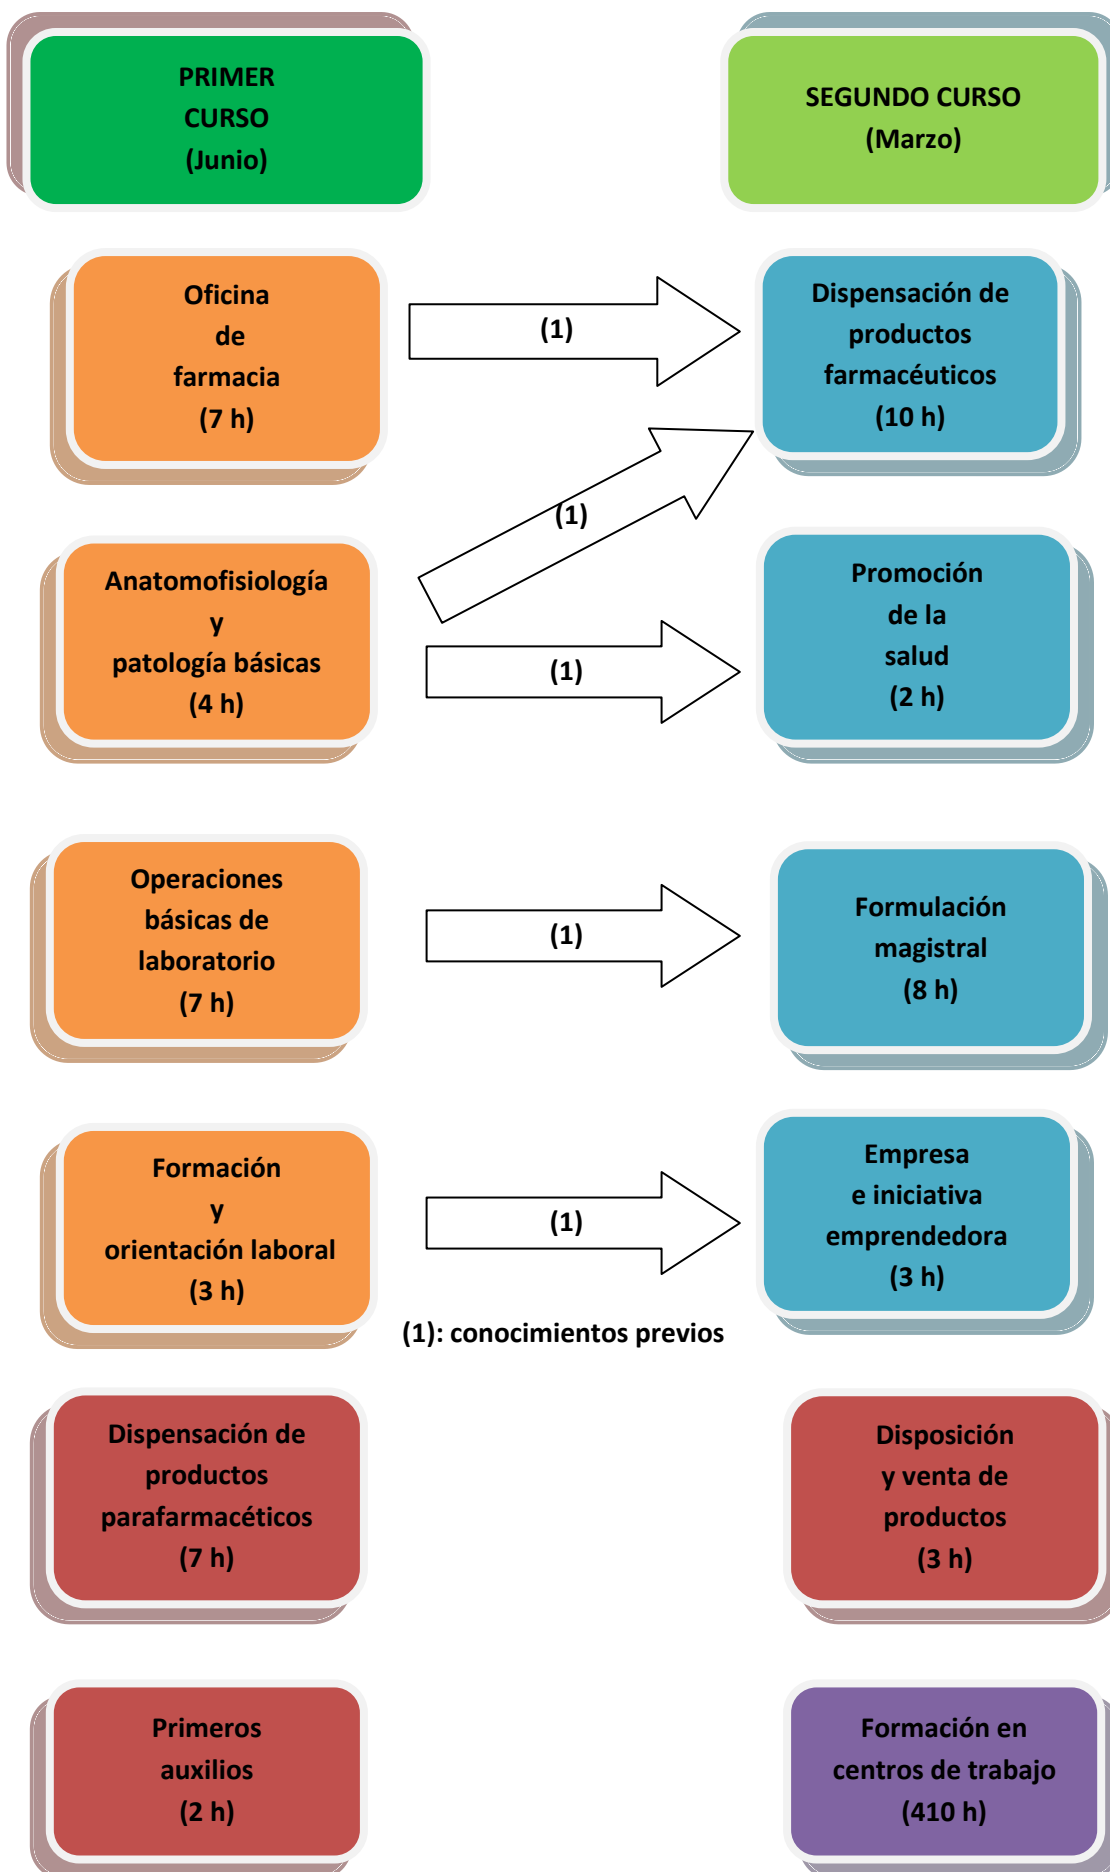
PRIMER CURSO (Junio)

SEGUNDO CURSO (Marzo)

Oficina de farmacia (7 h)

(1)

Dispensación de productos farmacéuticos (10 h)

(1)

Anatomofisiología y patología básicas (4 h)

(1)

Promoción de la salud (2 h)

Operaciones básicas de laboratorio (7 h)

(1)

Formulación magistral (8 h)

Formación y orientación laboral (3 h)

(1)

Empresa e iniciativa emprendedora (3 h)

(1): conocimientos previos

Dispensación de productos parafarmacéticos (7 h)

Disposición y venta de productos (3 h)

Primeros auxilios (2 h)

Formación en centros de trabajo (410 h)